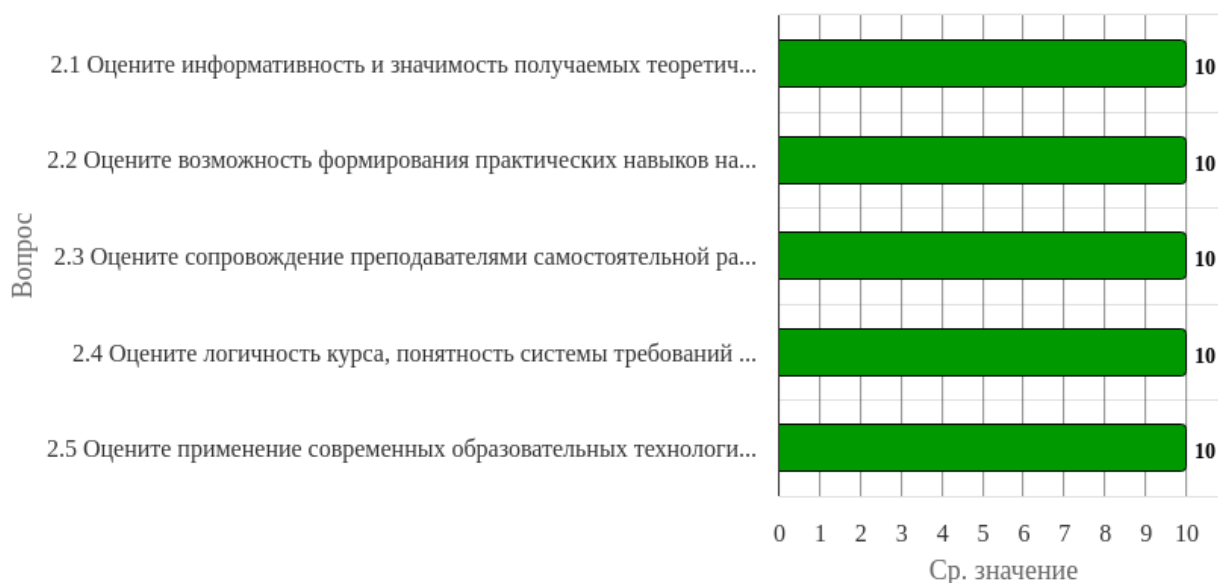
Вопрос

2.1 Оцените информативность и значимость получаемых теоретич...
10

2.2 Оцените возможность формирования практических навыков на...
10

2.3 Оцените сопровождение преподавателями самостоятельной ра...
10

2.4 Оцените логичность курса, понятность системы требований ...
10

2.5 Оцените применение современных образовательных технологи...
10

0 1 2 3 4 5 6 7 8 9 10

Ср. значение